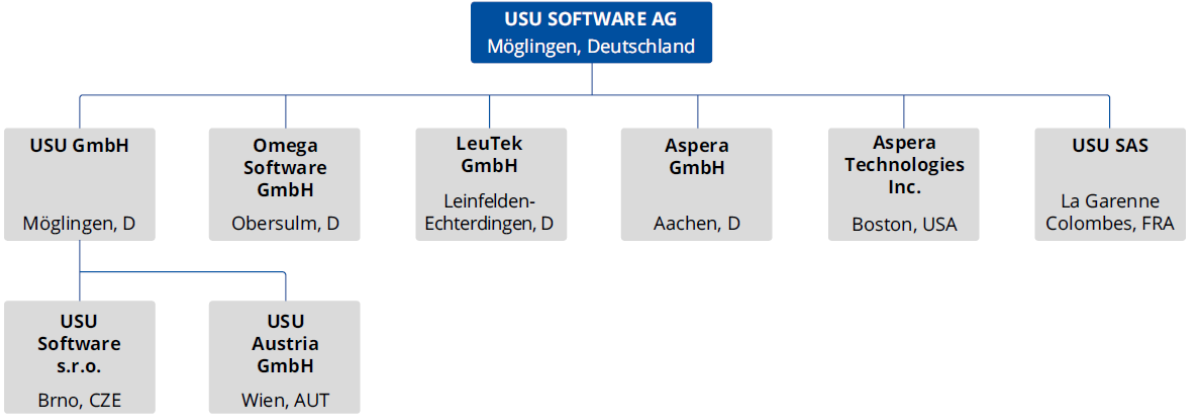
USU SOFTWARE AG
Möglingen, Deutschland

USU GmbH
Möglingen, D

Omega Software GmbH
Obersulm, D

LeuTek GmbH
Leinfelden-Echterdingen, D

Aspera GmbH
Aachen, D

Aspera Technologies Inc.
Boston, USA

USU SAS
La Garenne Colombes, FRA

USU Software s.r.o.
Brno, CZE

USU Austria GmbH
Wien, AUT